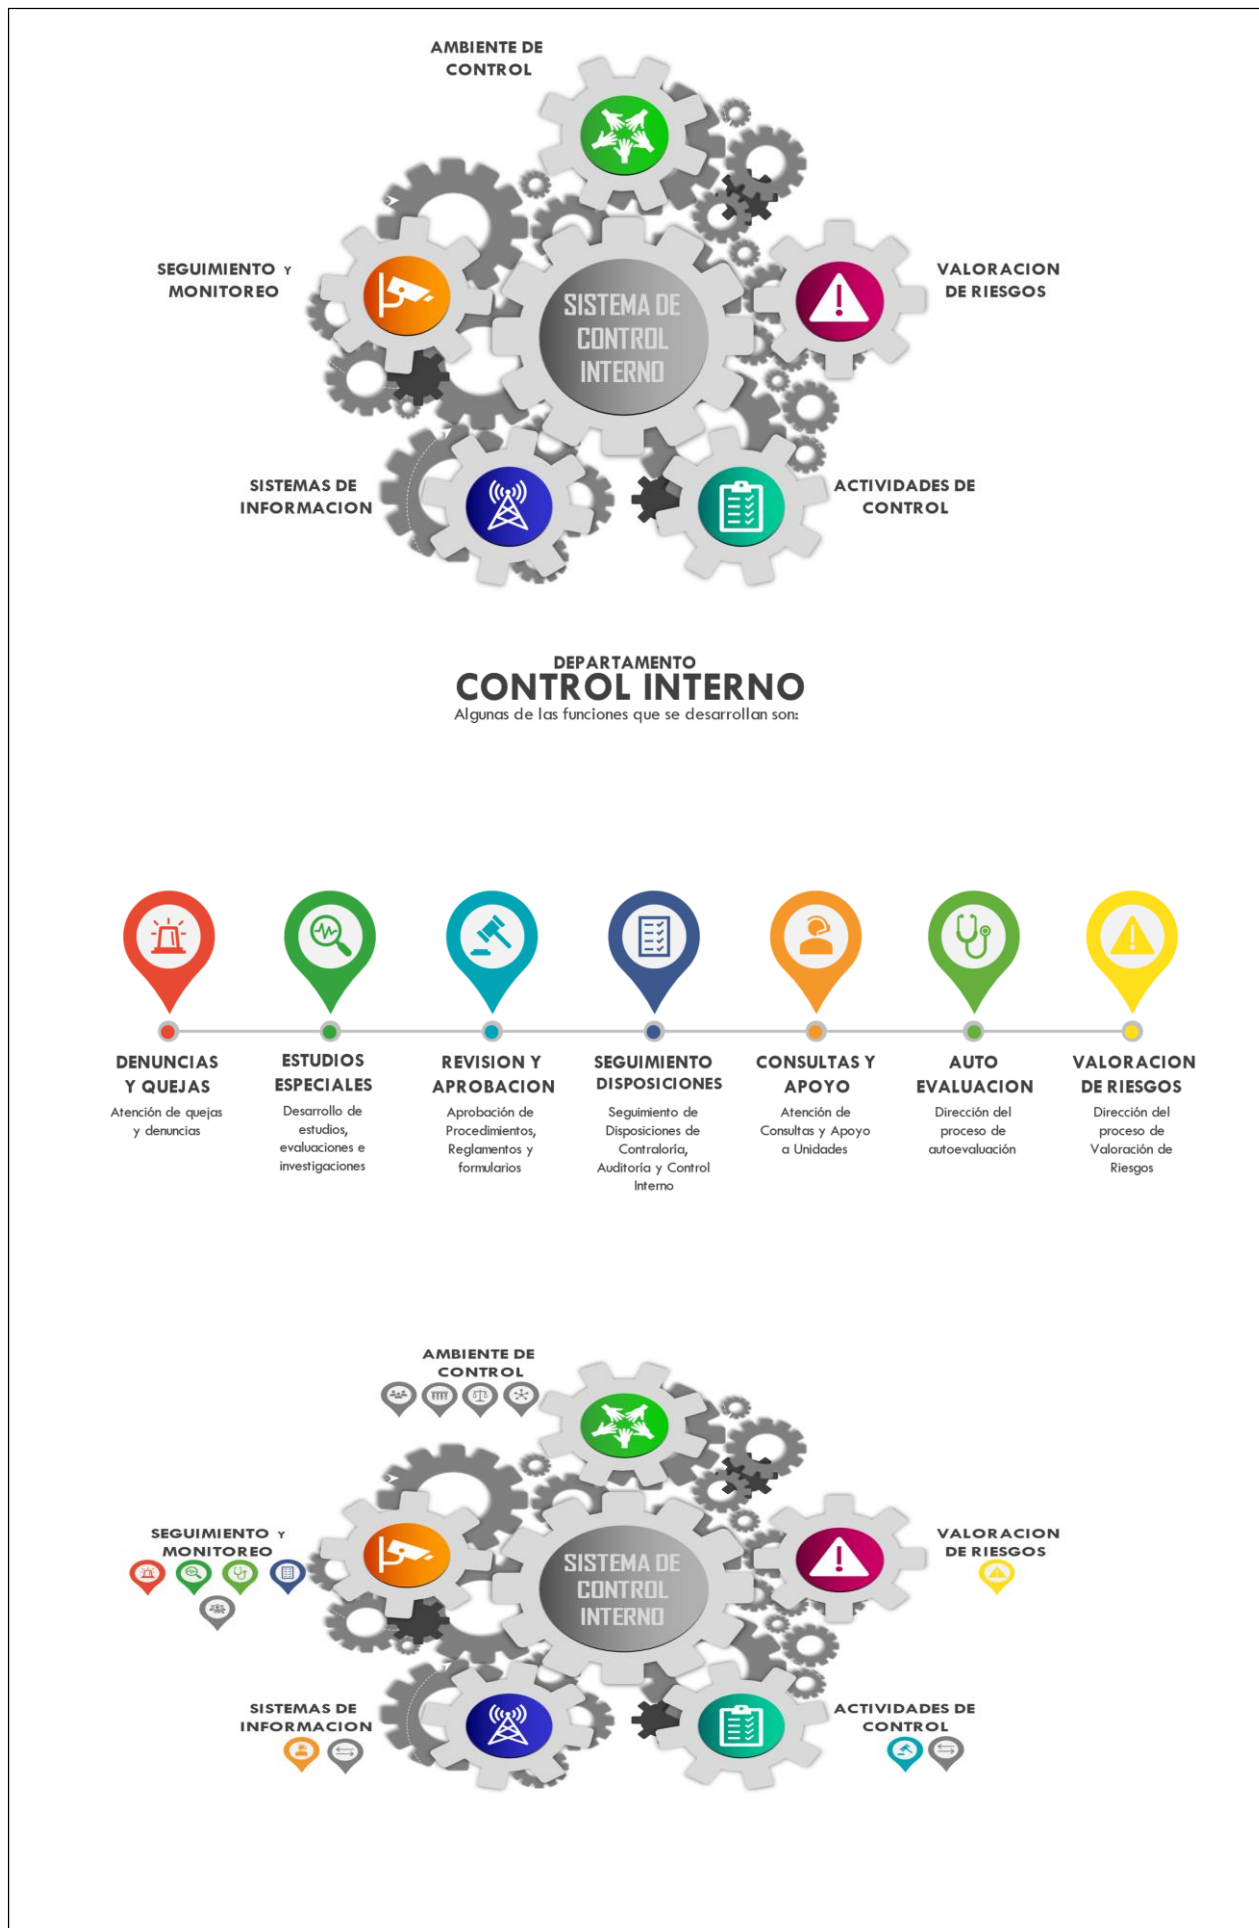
AMBIENTE DE CONTROL

SEGUIMIENTO Y MONITOREO

SISTEMA DE CONTROL INTERNO

VALORACION DE RIESGOS

SISTEMAS DE INFORMACION

ACTIVIDADES DE CONTROL

DEPARTAMENTO
CONTROL INTERNO
Algunas de las funciones que se desarrollan son:

DENUNCIAS Y QUEJAS
Atención de quejas y denuncias

ESTUDIOS ESPECIALES
Desarrollo de estudios, evaluaciones e investigaciones

REVISION Y APROBACION
Aprobación de Procedimientos, Reglamentos y formularios

SEGUIMIENTO DISPOSICIONES
Seguimiento de Disposiciones de Contraloría, Auditoría y Control Interno

CONSULTAS Y APOYO
Atención de Consultas y Apoyo a Unidades

AUTO EVALUACION
Dirección del proceso de autoevaluación

VALORACION DE RIESGOS
Dirección del proceso de Valoración de Riesgos

AMBIENTE DE CONTROL

SEGUIMIENTO Y MONITOREO

SISTEMA DE CONTROL INTERNO

VALORACION DE RIESGOS

SISTEMAS DE INFORMACION

ACTIVIDADES DE CONTROL